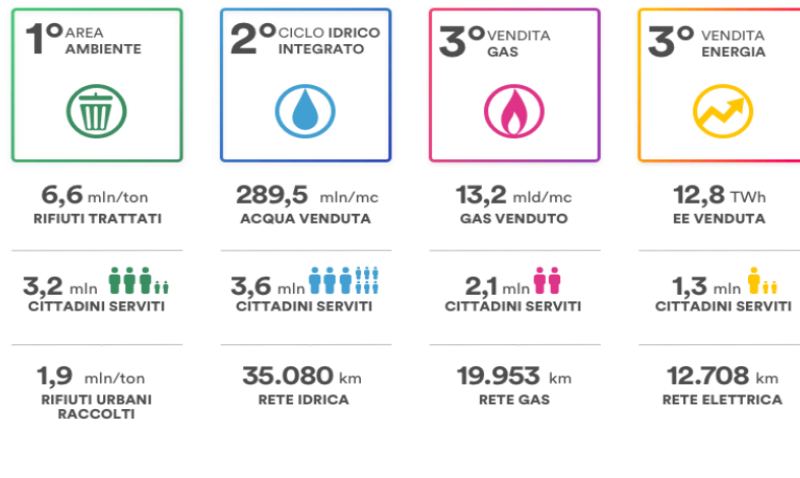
1° AREA AMBIENTE

6,6 mln/ton
RIFIUTI TRATTATI

3,2 mln
CITTADINI SERVITI

1,9 mln/ton
RIFIUTI URBANI RACCOLTI

2° CICLO IDRICO INTEGRATO

289,5 mln/mc
ACQUA VENDUTA

3,6 mln
CITTADINI SERVITI

35.080 km
RETE IDRICA

3° VENDITA GAS

13,2 mld/mc
GAS VENDUTO

2,1 mln
CITTADINI SERVITI

19.953 km
RETE GAS

3° VENDITA ENERGIA

12,8 TWh
EE VENDUTA

1,3 mln
CITTADINI SERVITI

12.708 km
RETE ELETTRICA